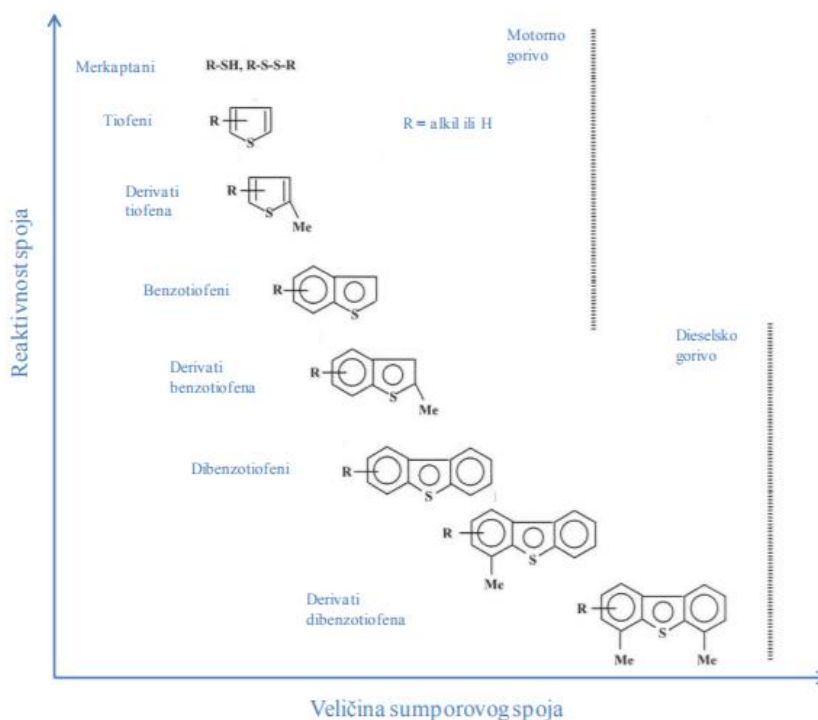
Reaktivnost spoja

Merkaptani R-SH, R-S-S-R

Tiofeni R S

R = alkil ili H

Motorno gorivo

Derivati tiofena R S Me

Benzotiofeni R S

Dieselsko gorivo

Derivati benzotiofena R S Me

Dibenzotiofeni R S

R S Me

Derivati dibenzotiofena R S Me Me

Veličina sumporovog spoja